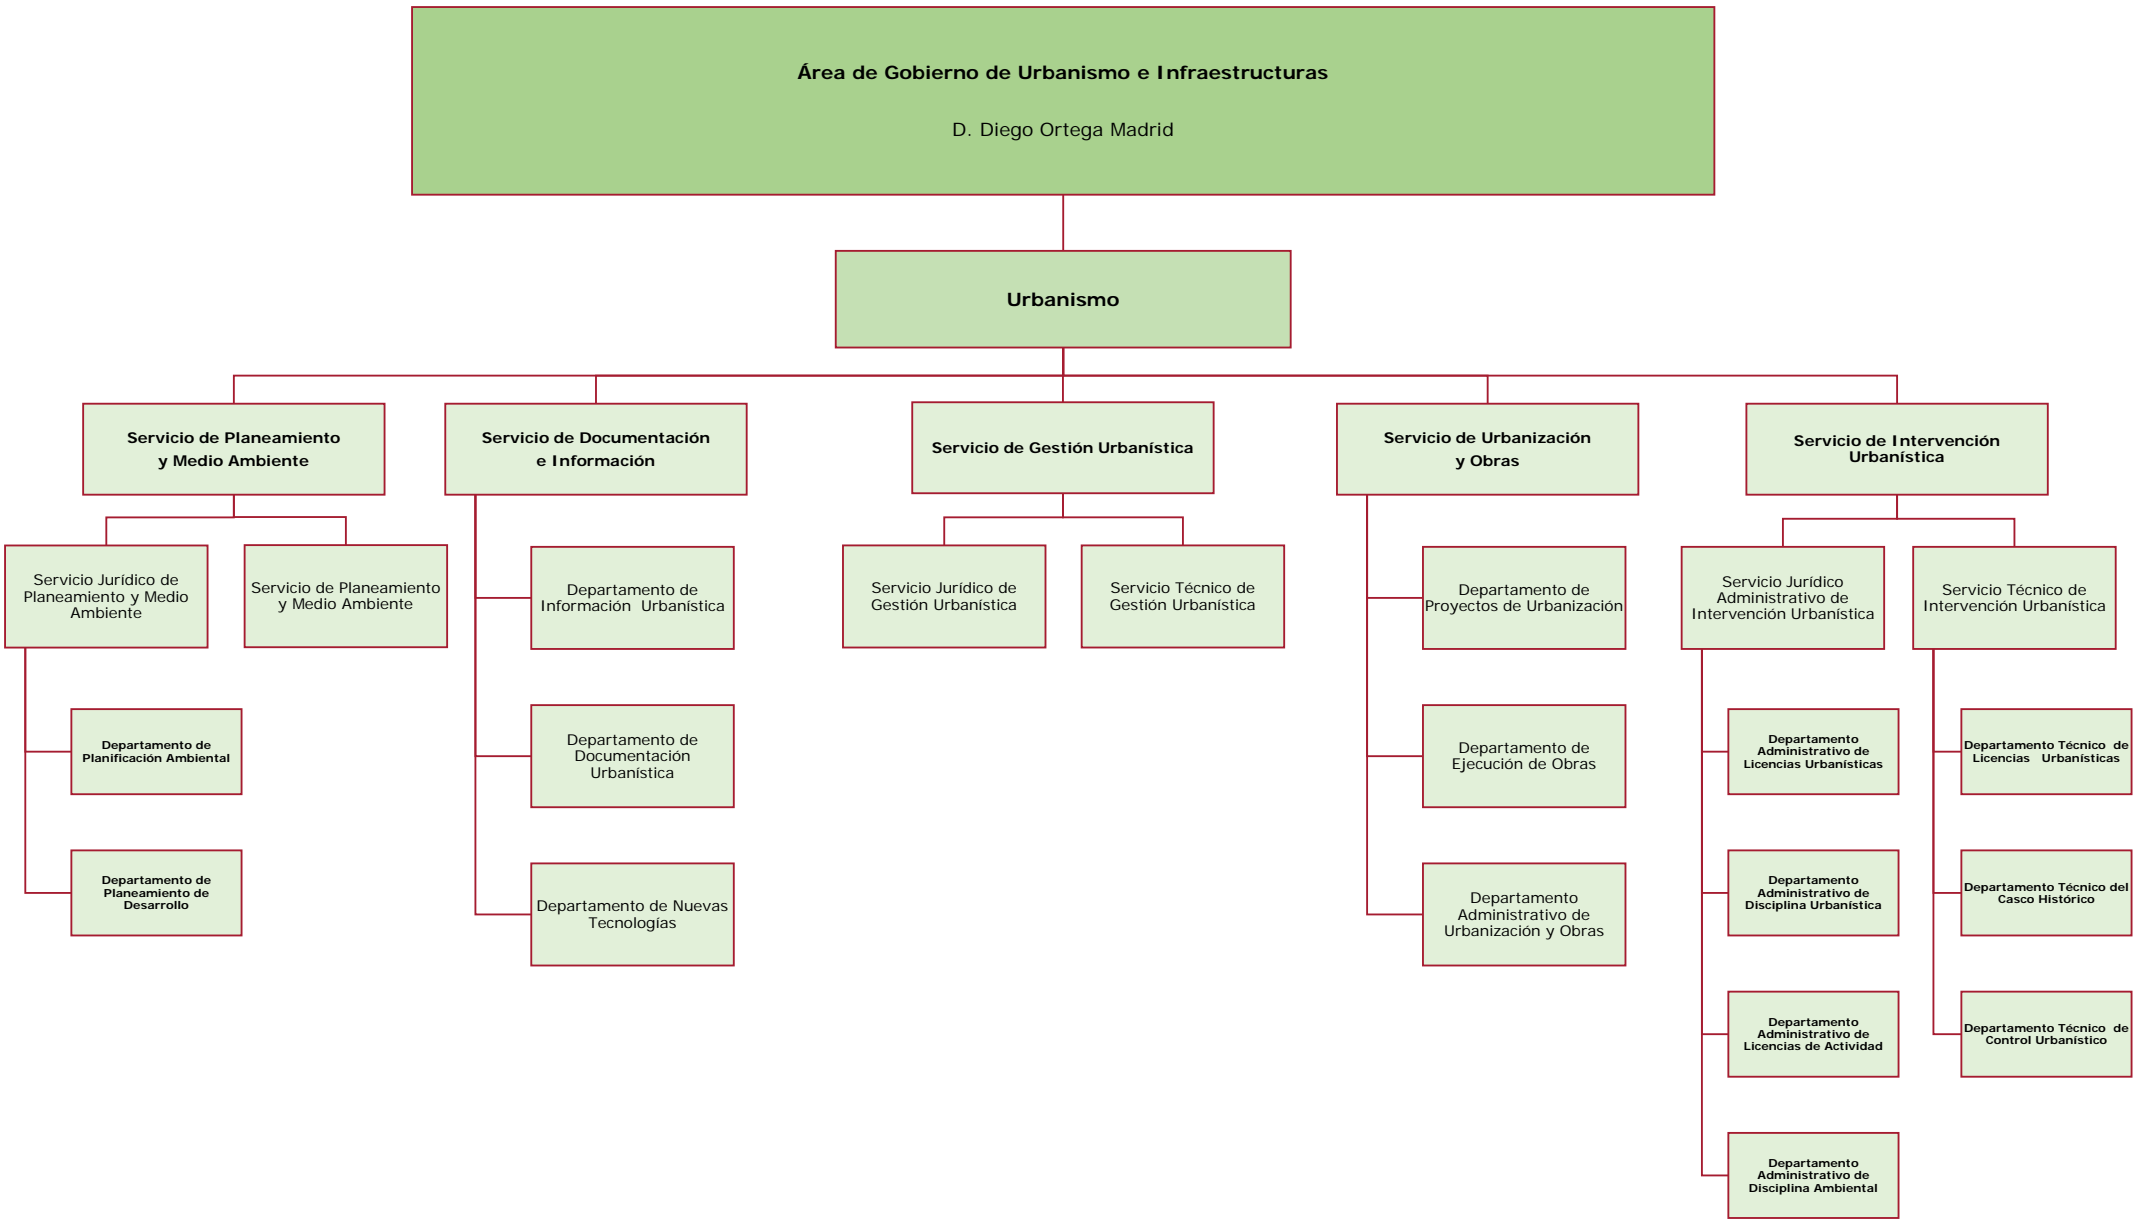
Área de Gobierno de Urbanismo e Infraestructuras

D. Diego Ortega Madrid

Urbanismo

Servicio de Planeamiento y Medio Ambiente

Servicio Jurídico de Planeamiento y Medio Ambiente

Servicio de Planeamiento y Medio Ambiente

Departamento de Planificación Ambiental

Departamento de Planeamiento de Desarrollo

Servicio de Documentación e Información

Departamento de Información Urbanística

Departamento de Documentación Urbanística

Departamento de Nuevas Tecnologías

Servicio de Gestión Urbanística

Servicio Jurídico de Gestión Urbanística

Servicio Técnico de Gestión Urbanística

Servicio de Urbanización y Obras

Departamento de Proyectos de Urbanización

Departamento de Ejecución de Obras

Departamento Administrativo de Urbanización y Obras

Servicio de Intervención Urbanística

Servicio Jurídico Administrativo de Intervención Urbanística

Servicio Técnico de Intervención Urbanística

Departamento Administrativo de Licencias Urbanísticas

Departamento Administrativo de Disciplina Urbanística

Departamento Administrativo de Licencias de Actividad

Departamento Administrativo de Disciplina Ambiental

Departamento Técnico de Licencias Urbanísticas

Departamento Técnico del Casco Histórico

Departamento Técnico de Control Urbanístico